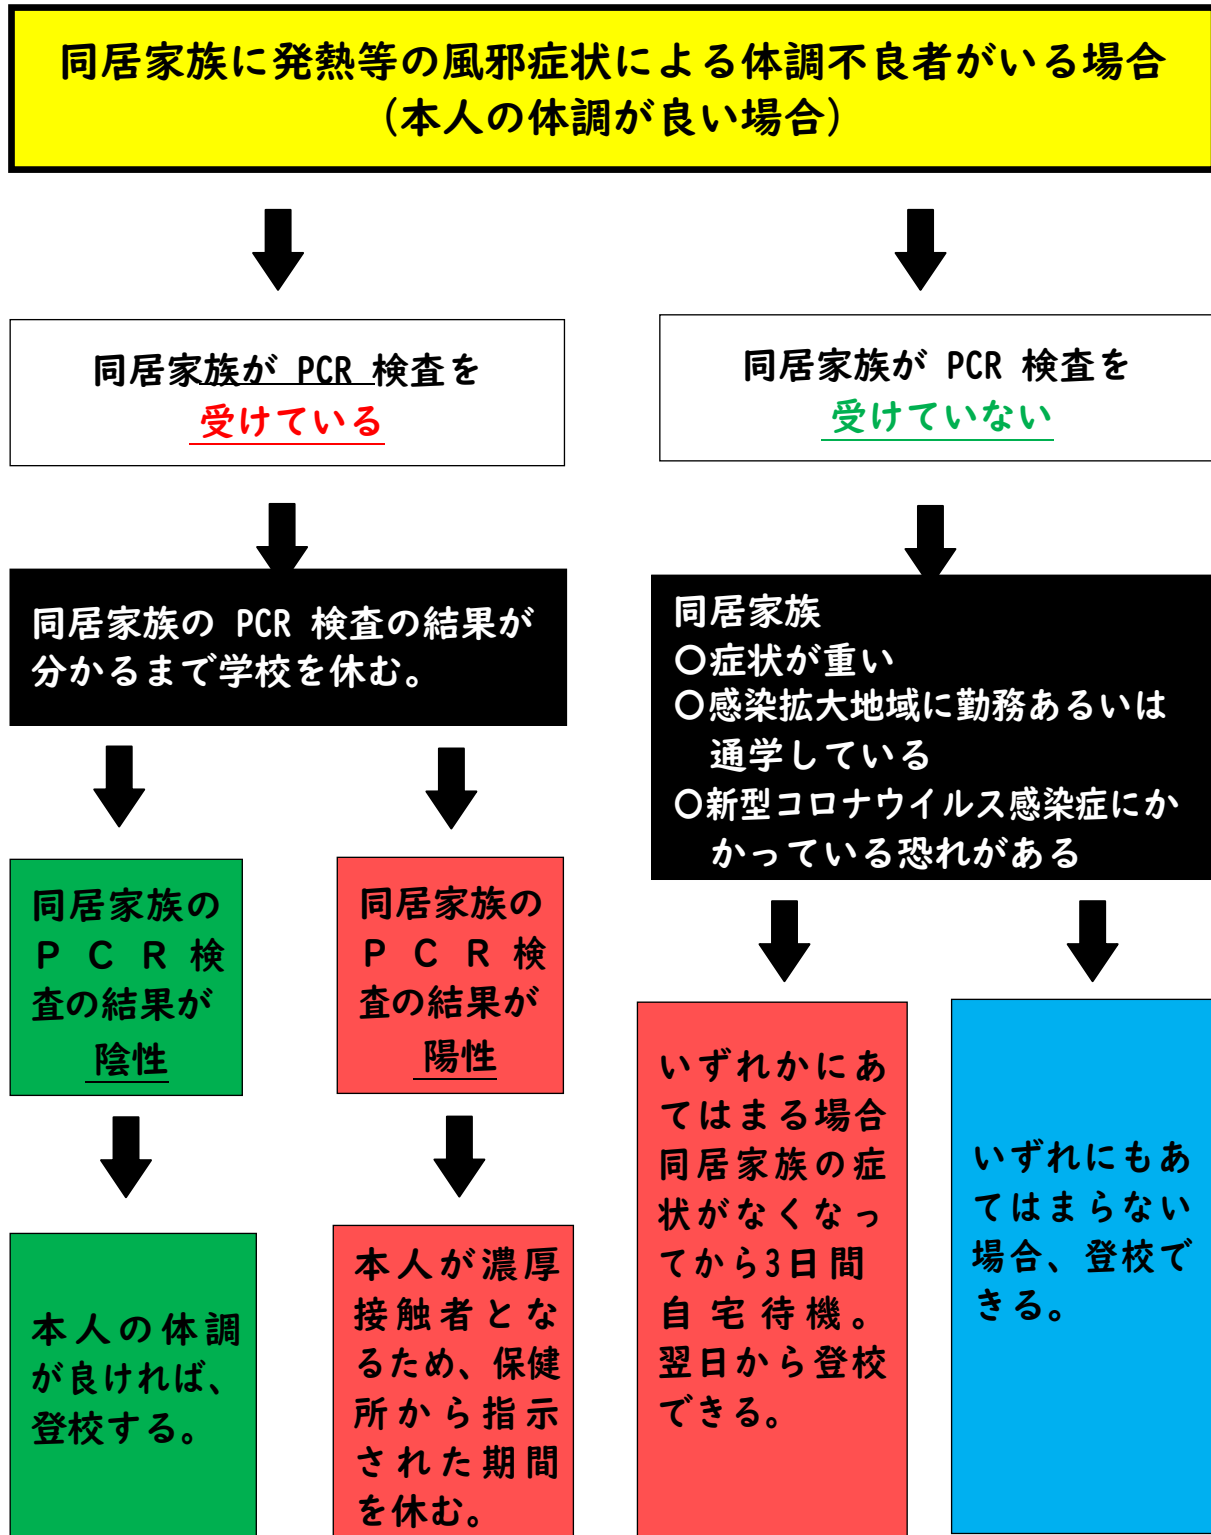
同居家族に発熱等の風邪症状による体調不良者がいる場合
（本人の体調が良い場合）

同居家族が PCR 検査を
受けている

同居家族の PCR 検査の結果が分かるまで学校を休む。

同居家族の ＰＣＲ検査の結果が
陰性

本人の体調が良ければ、登校する。

同居家族の ＰＣＲ検査の結果が
陽性

本人が濃厚接触者となるため、保健所から指示された期間を休む。

同居家族が PCR 検査を
受けていない

同居家族
〇症状が重い
〇感染拡大地域に勤務あるいは通学している
〇新型コロナウイルス感染症にかかっている恐れがある

いずれかにあてはまる場合同居家族の症状がなくなってから3日間自宅待機。翌日から登校できる。

いずれにもあてはまらない場合、登校できる。